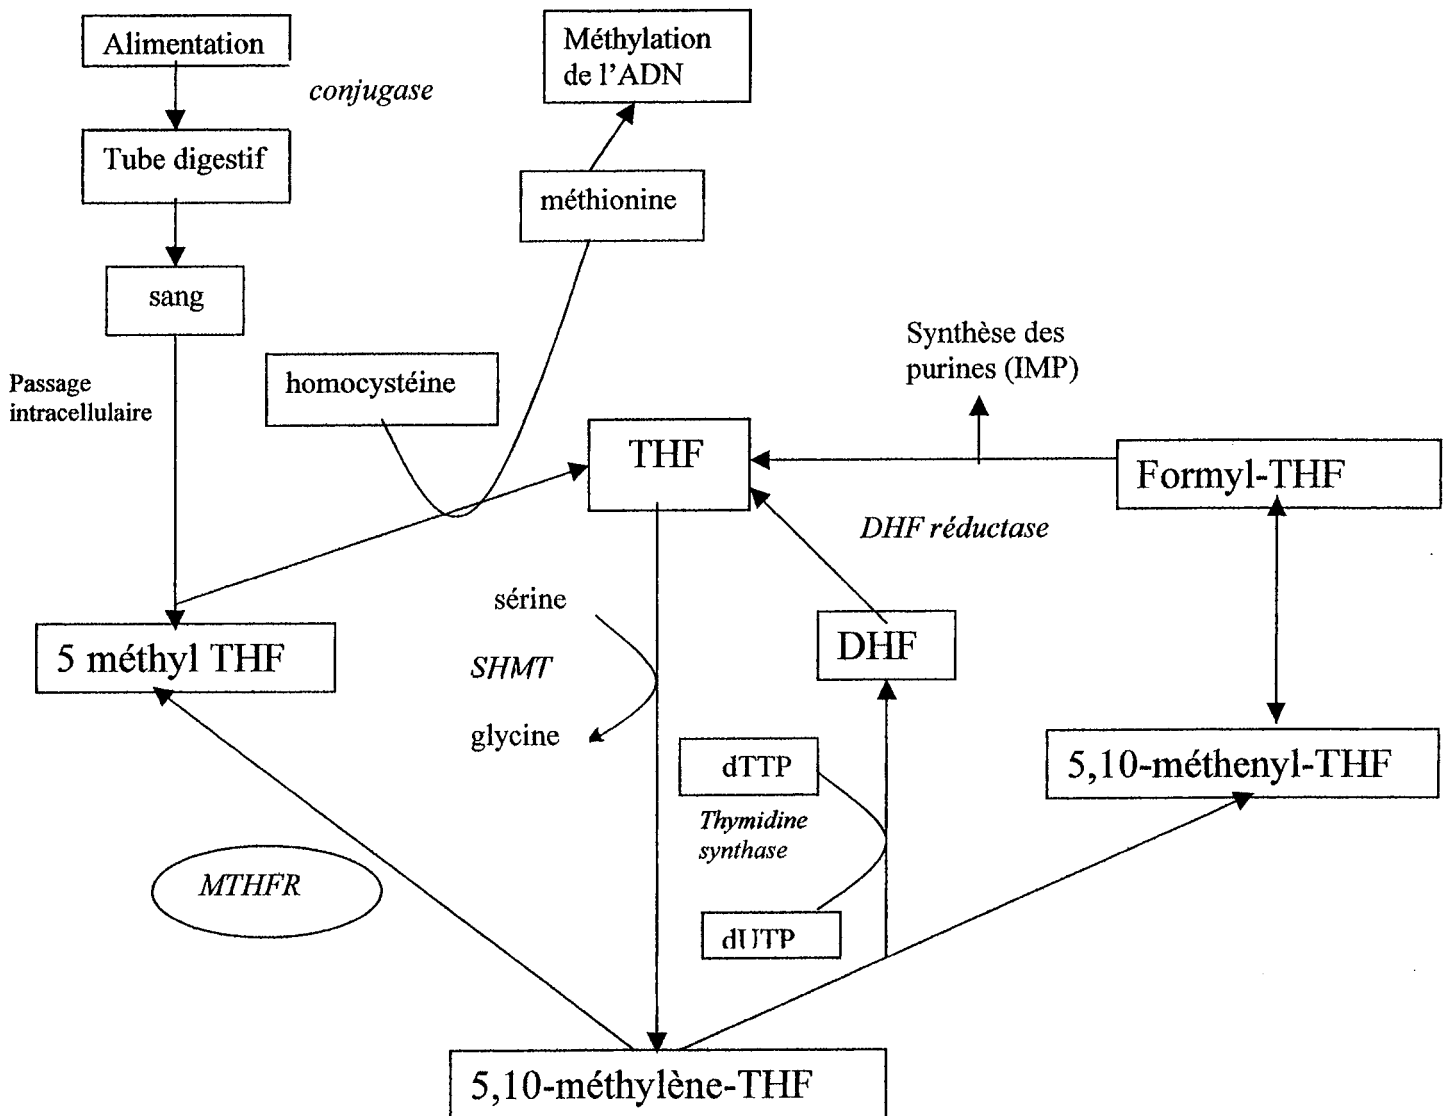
Alimentation

conjugase

Tube digestif

sang

Passage intracellulaire

Méthylation de l'ADN

méthionine

homocystéine

Synthèse des purines (IMP)

THF

Formyl-THF

DHF réductase

sérine

SHMT

glycine

DHF

5 méthyl THF

dTTP

Thymidine synthase

dUTP

5,10-méthenyl-THF

MTHFR

5,10-méthylène-THF